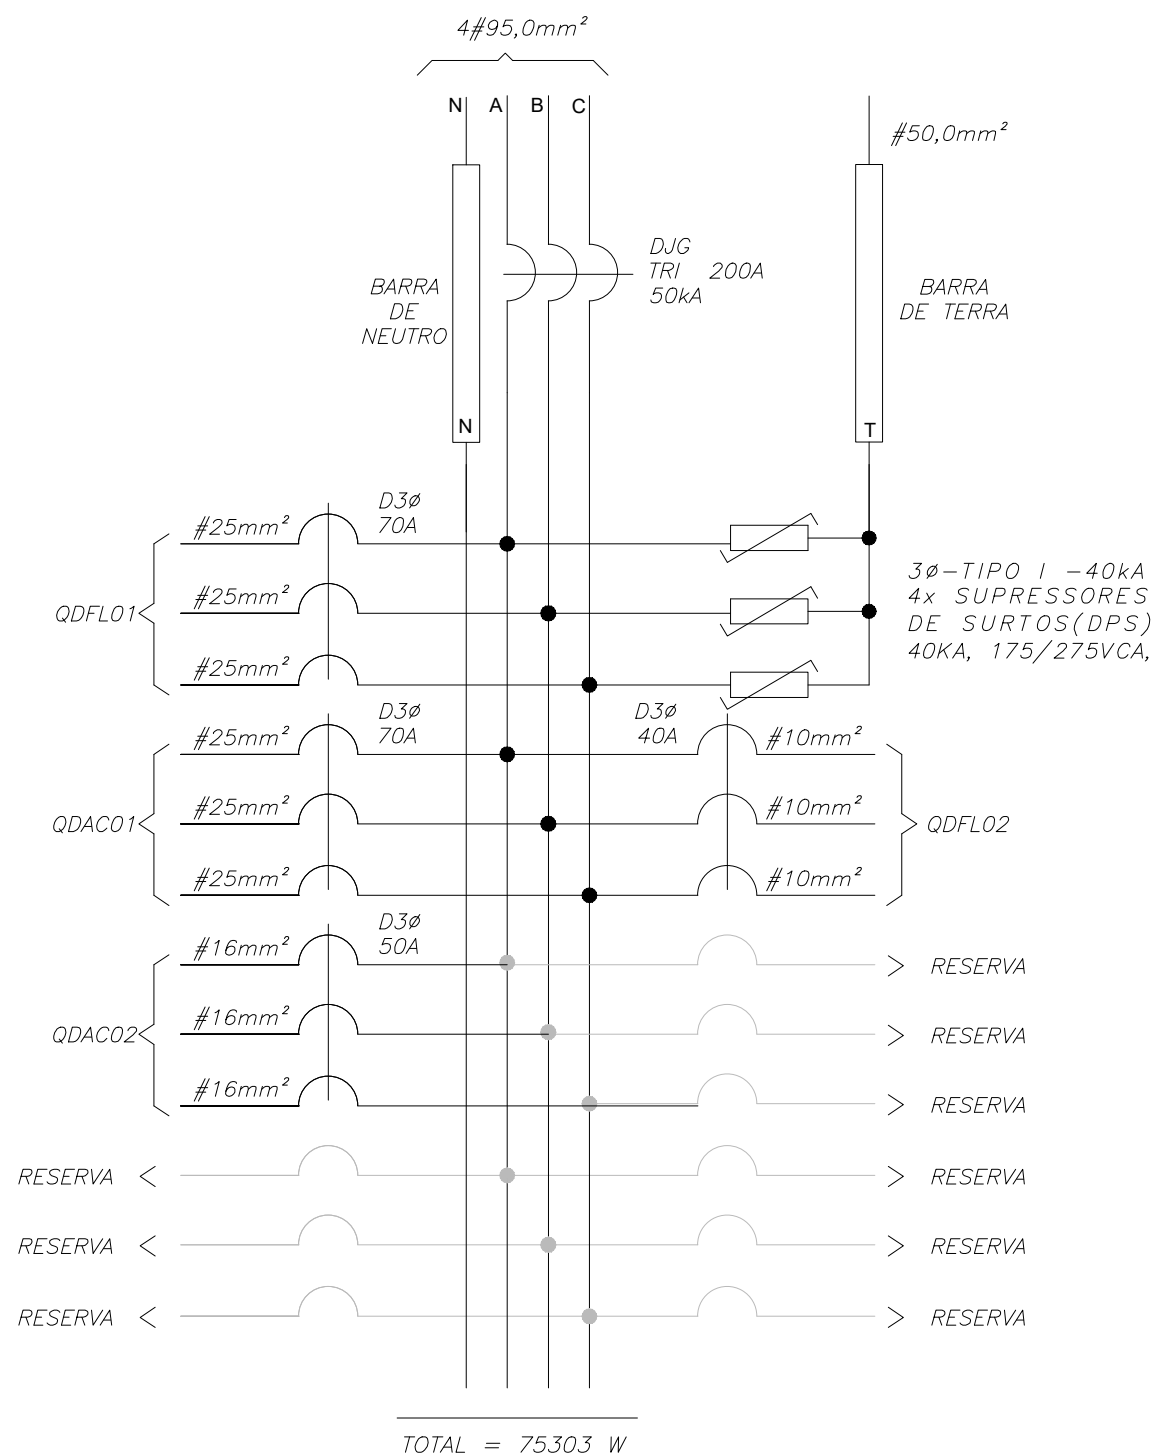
4#95,0mm²

N A B C

#50,0mm²

DJG
TRI 200A
50kA

BARRA
DE
NEUTRO

BARRA
DE TERRA

N

T

#25mm² D3ø 70A

QDFL01

#25mm²

#25mm²

3ø–TIPO I –40kA
4x SUPRESSORES
DE SURTOS(DPS)
40KA, 175/275VCA,

#25mm² D3ø 70A

D3ø 40A #10mm²

QDAC01

#25mm²

#10mm²

QDFL02

#25mm²

#10mm²

#16mm² D3ø 50A

> RESERVA

QDAC02

#16mm²

> RESERVA

#16mm²

> RESERVA

RESERVA < > RESERVA

RESERVA < > RESERVA

RESERVA < > RESERVA

TOTAL = 75303 W